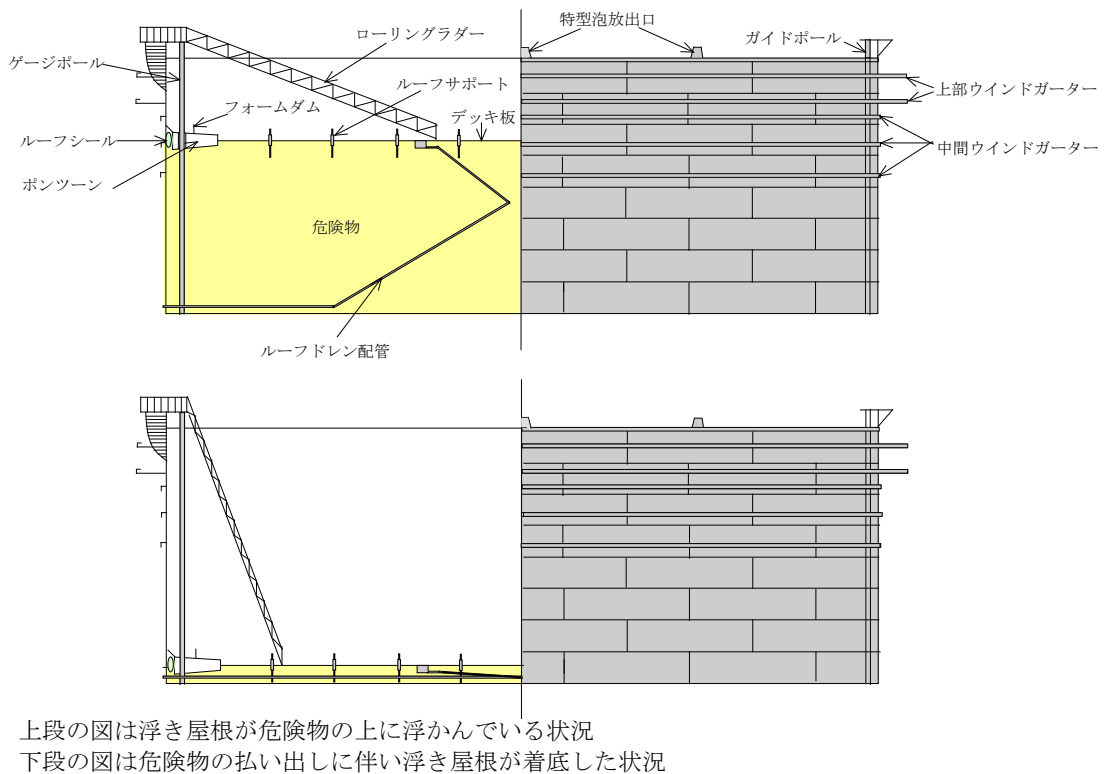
特型泡放出口
ローリングラダー
ガイドポール
ゲージポール
ルーフサポート
上部ウインドガーター
フォームダム
デッキ板
ルーフシール
中間ウインドガーター
ポンツーン
危険物
ルーフドレン配管

上段の図は浮き屋根が危険物の上に浮かんでいる状況
下段の図は危険物の払い出しに伴い浮き屋根が着底した状況